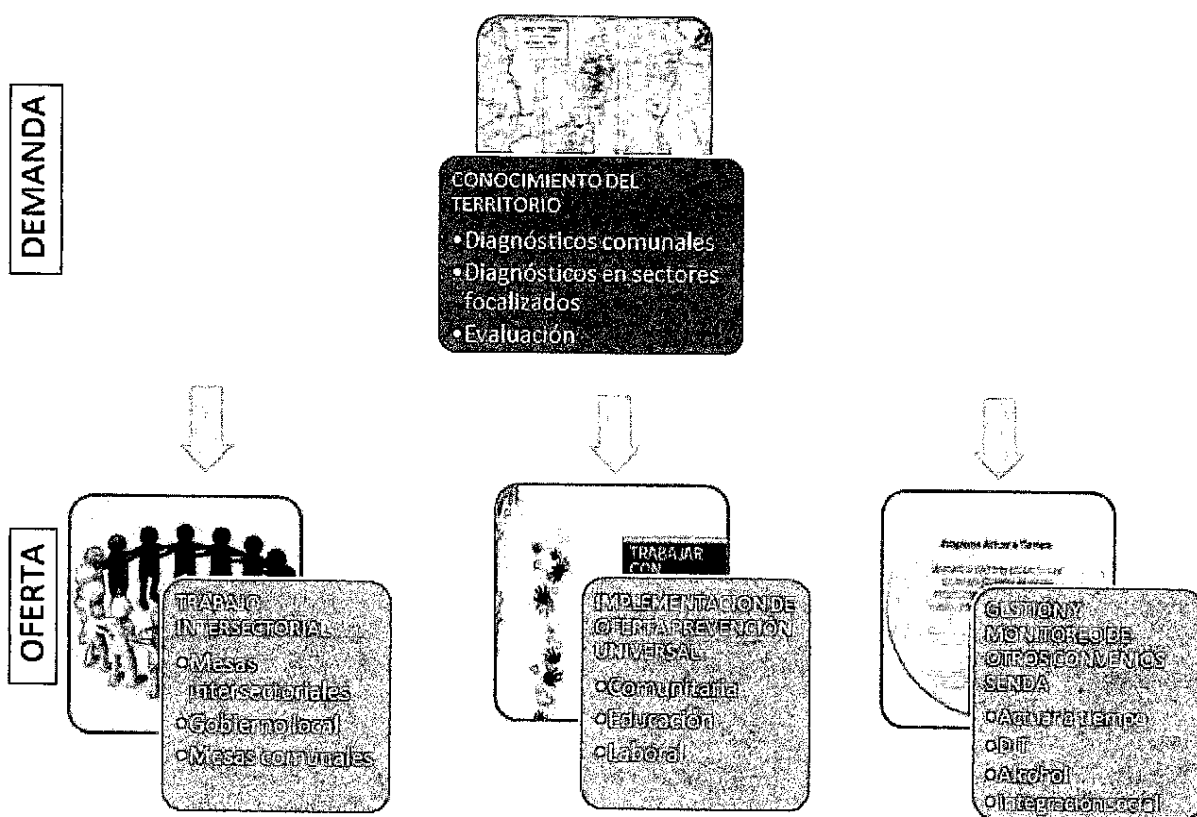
DEMANDA

CONOCIMIENTO DEL TERRITORIO
• Diagnósticos comunales
• Diagnósticos en sectores focalizados
• Evaluación

OFERTA

TRABAJO INTERSECTORIAL
• Mesas intersectoriales
• Gobierno local
• Mesas comunales

TRABAJAR CON

IMPLEMENTACION DE OFERTA PREVENCIÓN UNIVERSAL
• Comunitaria
• Educación
• Laboral

Programa Actuar a Tiempo

GESTION Y MONITOREO DE OTROS CONVENIOS SENDA
• Actuar a tiempo
• DIT
• Alcohol
• Integración social